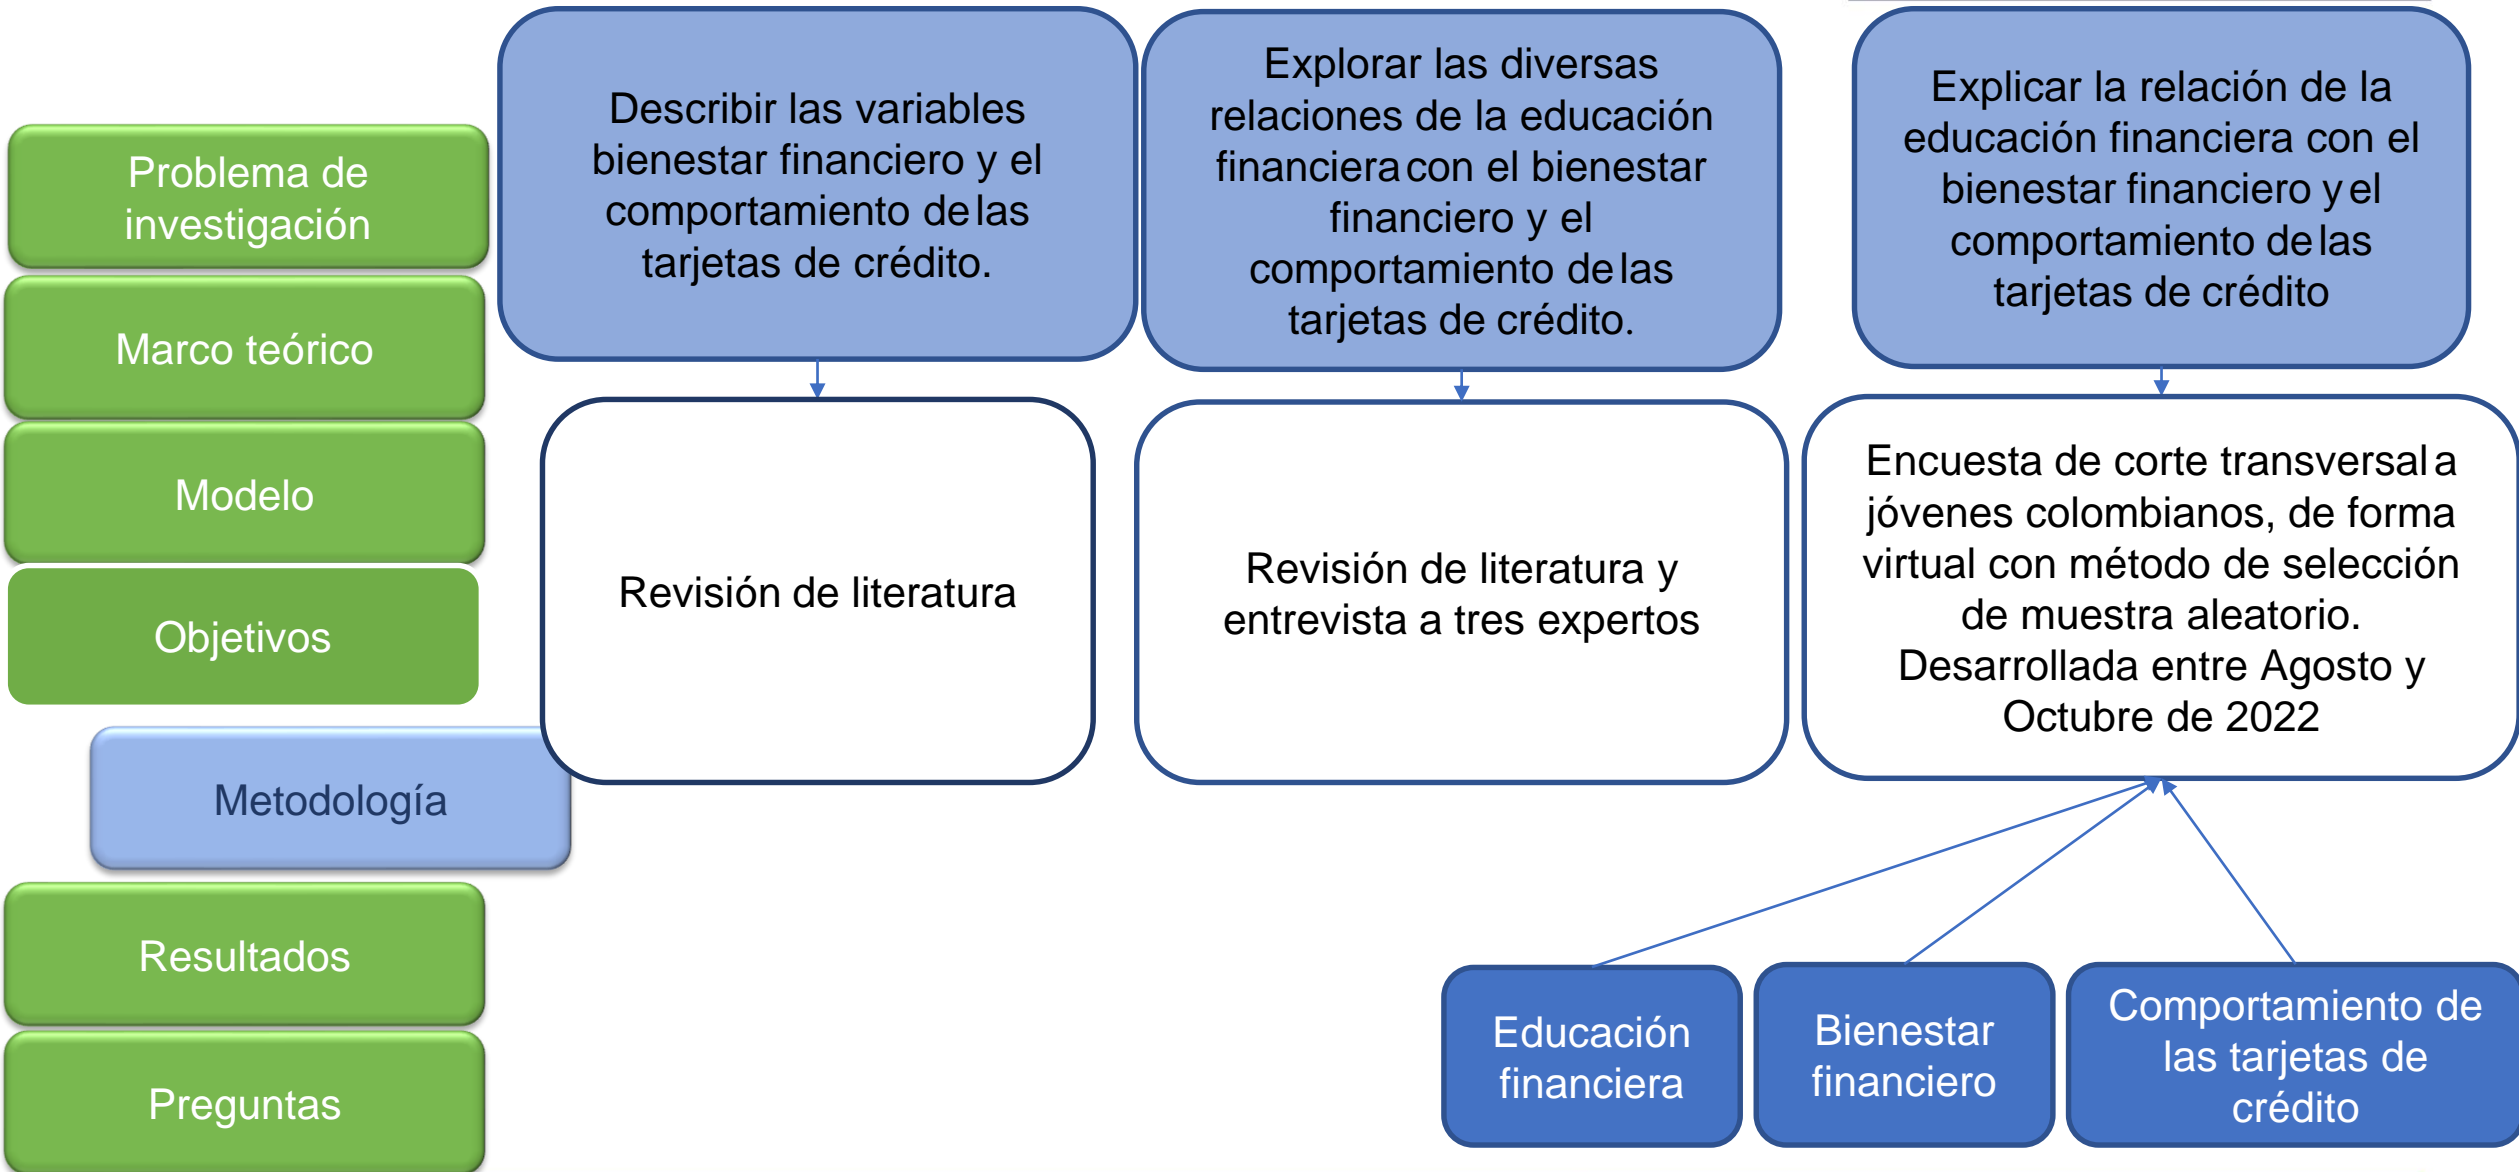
Problema de investigación

Marco teórico

Modelo

Objetivos

Metodología

Resultados

Preguntas

Describir las variables bienestar financiero y el comportamiento de las tarjetas de crédito.

Revisión de literatura

Explorar las diversas relaciones de la educación financiera con el bienestar financiero y el comportamiento de las tarjetas de crédito.

Revisión de literatura y entrevista a tres expertos

Explicar la relación de la educación financiera con el bienestar financiero y el comportamiento de las tarjetas de crédito

Encuesta de corte transversal a jóvenes colombianos, de forma virtual con método de selección de muestra aleatorio. Desarrollada entre Agosto y Octubre de 2022

Educación financiera

Bienestar financiero

Comportamiento de las tarjetas de crédito